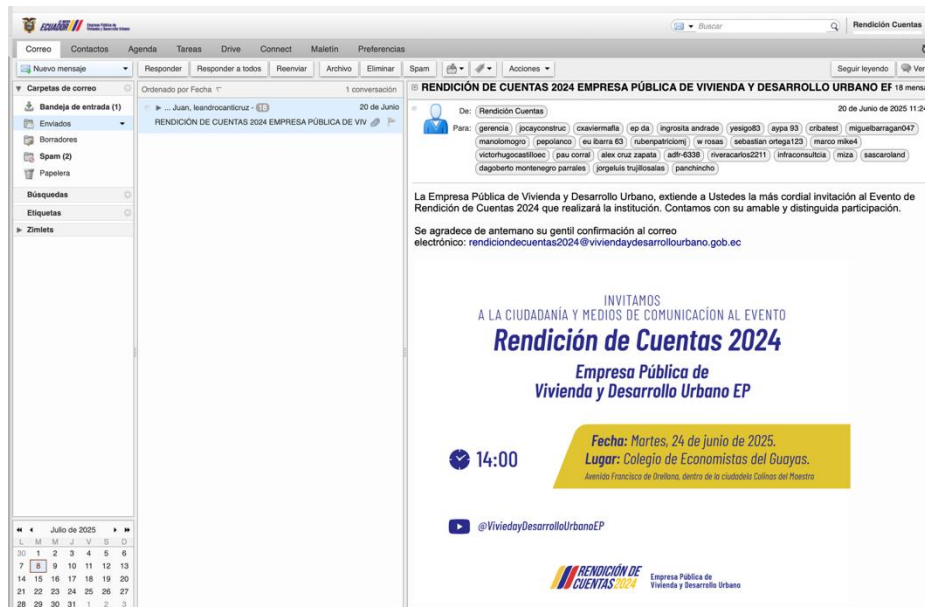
ECUADOR Empresa Pública de Vivienda y Desarrollo Urbano

Buscar

Rendición Cuentas

Correo Contactos Agenda Tareas Drive Connect Maletín Preferencias

Nuevo mensaje

Responder Responder a todos Reenviar Archivo Eliminar Spam Acciones

Seguir leyendo Ver

Carpetas de correo
Bandeja de entrada (1)
Enviados
Borradores
Spam (2)
Papelera
Búsquedas
Etiquetas
Zimlets

Ordenado por Fecha 1 conversación

... Juan, leandrocanticruz - 18 20 de Junio
RENDICIÓN DE CUENTAS 2024 EMPRESA PÚBLICA DE VIV

RENDICIÓN DE CUENTAS 2024 EMPRESA PÚBLICA DE VIVIENDA Y DESARROLLO URBANO EF 18 mensa

De: Rendición Cuentas 20 de Junio de 2025 11:2

Para: gerencia jocayconstruc cxaviermafla ep da ingrosita andrade yesigo83 aypa 93 cribatest miguelbarragan047 manolomogro pepolanco eu ibarra 63 rubenpatriciomj w rosas sebastian ortega123 marco mike4 victorhugocastilloec pau corral alex cruz zapata adfr-6338 riveracarlos2211 infraconsultcia miza sascaroland dagoberto montenegro parrales jorgeluis trujillosalas panchincho

La Empresa Pública de Vivienda y Desarrollo Urbano, extiende a Ustedes la más cordial invitación al Evento de Rendición de Cuentas 2024 que realizará la institución. Contamos con su amable y distinguida participación.

Se agradece de antemano su gentil confirmación al correo electrónico: rendiciondecuentas2024@viviendaydesarrollourbano.gob.ec

INVITAMOS
A LA CIUDADANÍA Y MEDIOS DE COMUNICACÍON AL EVENTO
Rendición de Cuentas 2024
Empresa Pública de
Vivienda y Desarrollo Urbano EP

14:00

Fecha: Martes, 24 de junio de 2025.
Lugar: Colegio de Economistas del Guayas.
Avenida Francisco de Orellana, dentro de la ciudadela Colinas del Maestro

@ViviedayDesarrolloUrbanoEP

RENDICIÓN DE CUENTAS 2024
Empresa Pública de Vivienda y Desarrollo Urbano

Julio de 2025
| L | M | M | J | V | S | D |
|---|---|---|---|---|---|---|
| 30 | 1 | 2 | 3 | 4 | 5 | 6 |
| 7 | 8 | 9 | 10 | 11 | 12 | 13 |
| 14 | 15 | 16 | 17 | 18 | 19 | 20 |
| 21 | 22 | 23 | 24 | 25 | 26 | 27 |
| 28 | 29 | 30 | 31 | 1 | 2 | 3 |